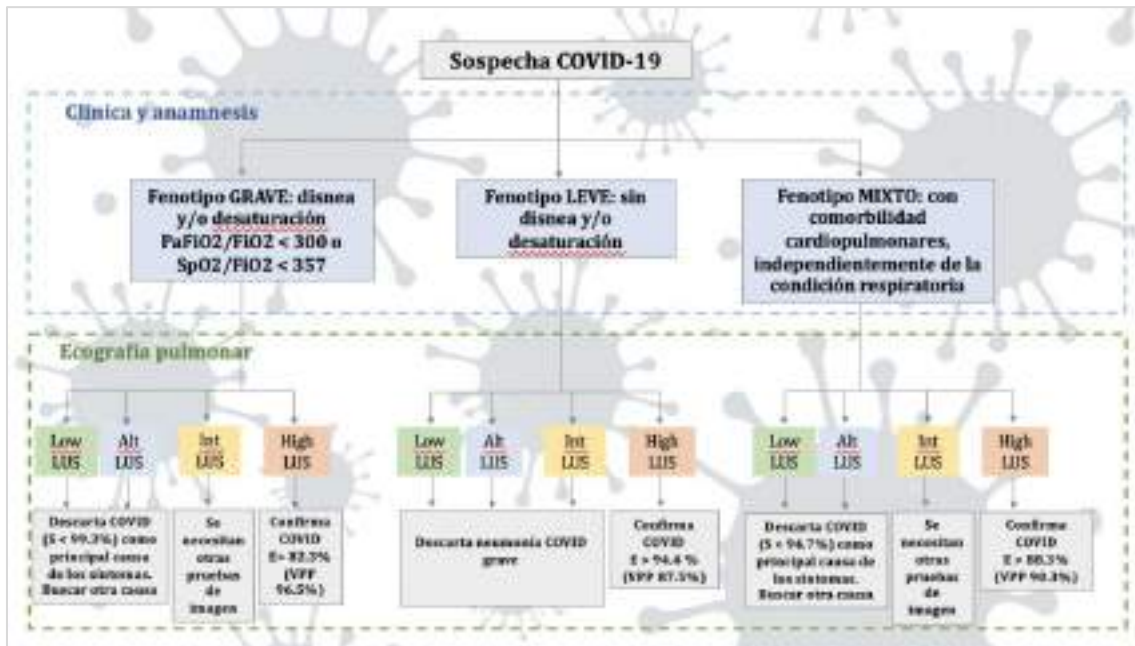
Sospecha COVID-19

Clínica y anamnesis

Fenotipo GRAVE: disnea y/o desaturación PaFiO2/FiO2 < 300 o SpO2/FiO2 < 357

Fenotipo LEVE: sin disnea y/o desaturación

Fenotipo MIXTO: con comorbilidad cardiopulmonares, independientemente de la condición respiratoria

Ecografía pulmonar

Low LUS

Alt LUS

Int LUS

High LUS

Descarta COVID (S < 99.3%) como principal causa de los síntomas. Buscar otra causa

Se necesitan otras pruebas de imagen

Confirma COVID E= 82.3% (VPP 96.5%)

Low LUS

Alt LUS

Int LUS

High LUS

Descarta neumonía COVID grave

Confirma COVID E > 94.4 % (VPP 87.5%)

Low LUS

Alt LUS

Int LUS

High LUS

Descarta COVID (S < 94.7%) como principal causa de los síntomas. Buscar otra causa

Se necesitan otras pruebas de imagen

Confirma COVID E > 88.5% (VPP 90.3%)